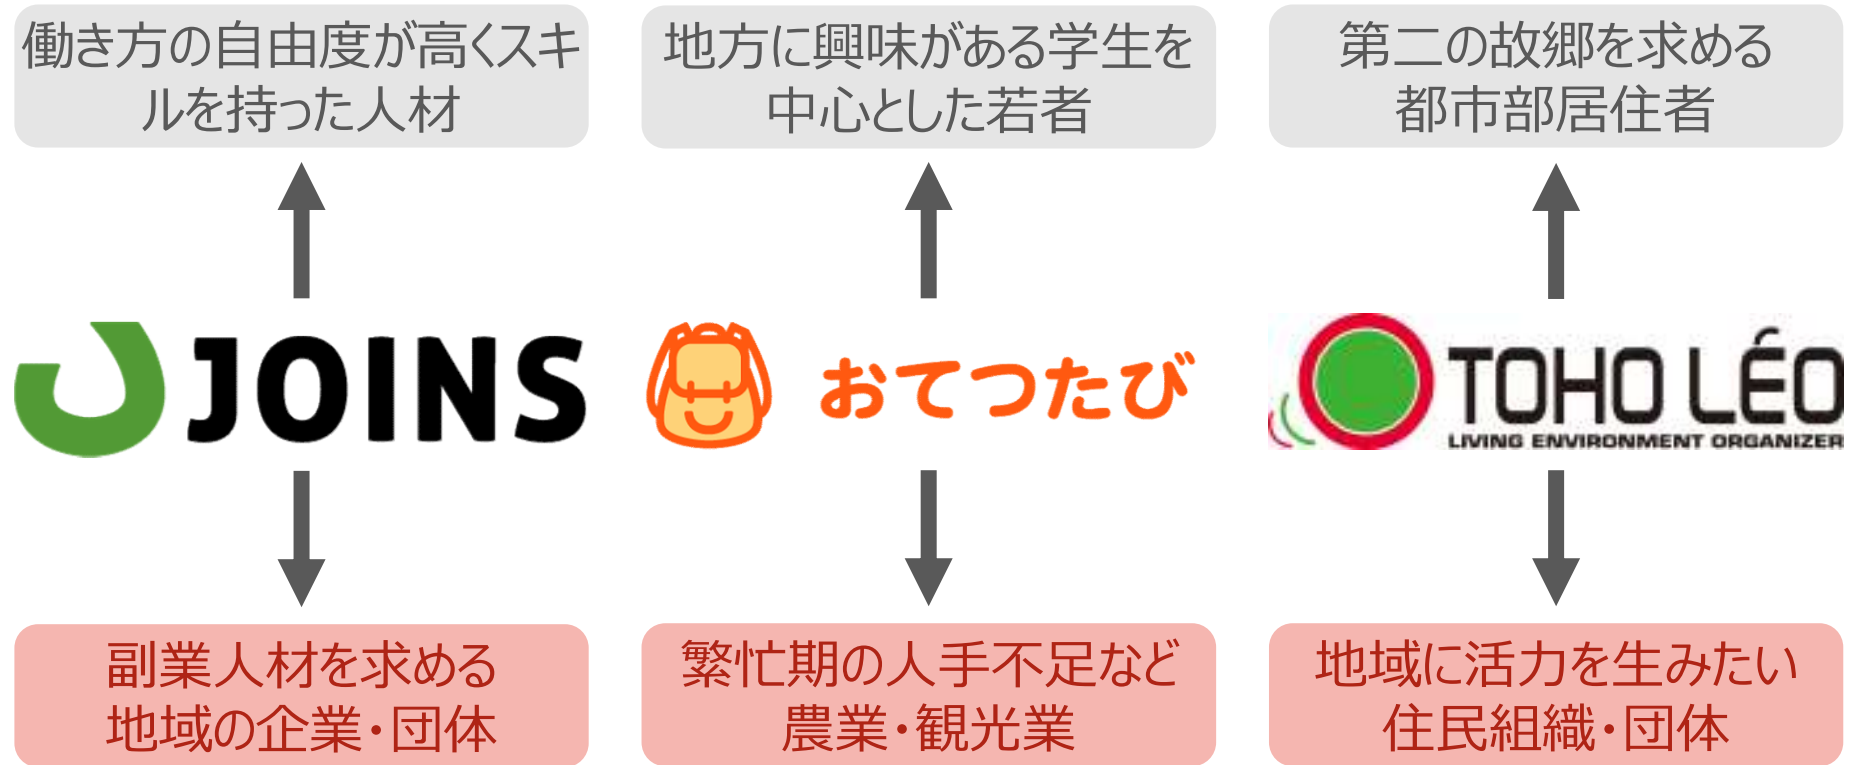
働き方の自由度が高くスキルを持った人材

地方に興味がある学生を中心とした若者

第二の故郷を求める都市部居住者

JOINS

おてつたび

TOHO LÉO
LIVING ENVIRONMENT ORGANIZER

副業人材を求める地域の企業・団体

繁忙期の人手不足など農業・観光業

地域に活力を生みたい住民組織・団体